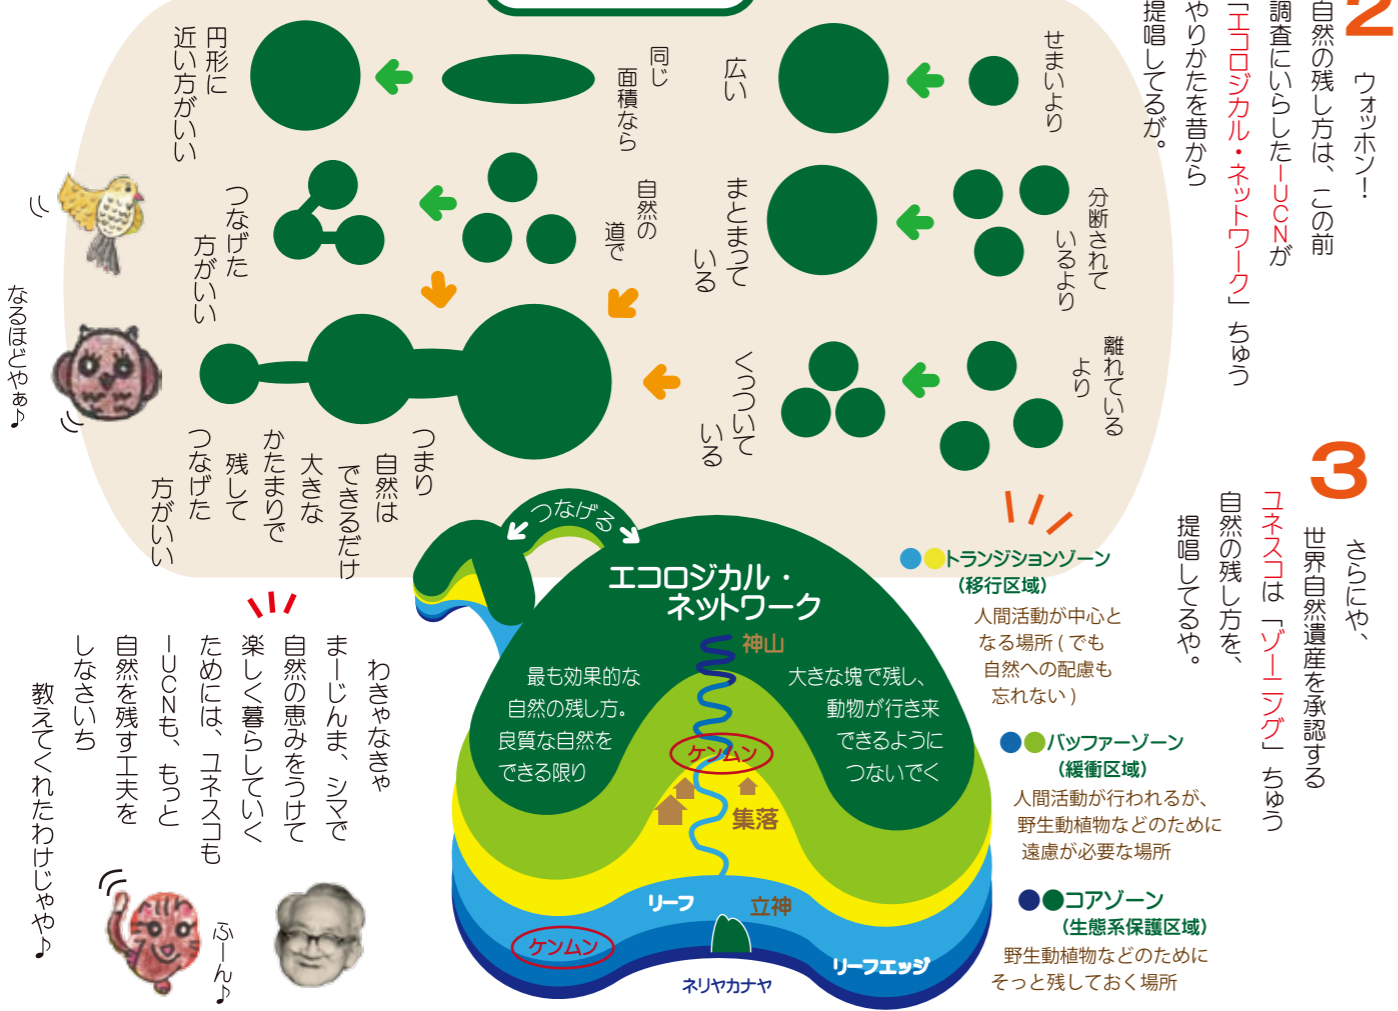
2 ウォッホン！
自然の残し方は、この前調査にいらしたIUCNが「エコロジカル・ネットワーク」ちゅうやりかたを昔から提唱してるが。

せまいより 広い
同じ面積なら 円形に近い方がいい
分断されているより まとまっている
離れているより くっついている
自然の道で つなげた方がいい
つまり自然はできるだけ大きなかたまりで残してつなげた方がいい

なるほどやぁ♪

3 さらにや、世界自然遺産を承認するユネスコは「ゾーニング」ちゅう自然の残し方を、提唱してるや。

つながる
エコロジカル・ネットワーク
神山
最も効果的な自然の残し方。良質な自然をできる限り
大きな塊で残し、動物が行き来できるようにつないでく
ケンムン
集落
リーフ
立神
ケンムン
リーフエッジ
ネリヤカナヤ

トランジションゾーン（移行区域）
人間活動が中心となる場所（でも自然への配慮も忘れない）
バッファーゾーン（緩衝区域）
人間活動が行われるが、野生動植物などのために遠慮が必要な場所
コアゾーン（生態系保護区域）
野生動植物などのためにそっと残しておく場所

わきゃなきゃまーじんま、シマで自然の恵みをうけて楽しく暮らしていくためには、ユネスコもIUCNも、もっと自然を残す工夫をしなさいちゅ教えてくれたわけじゃや♪

ふーん♪